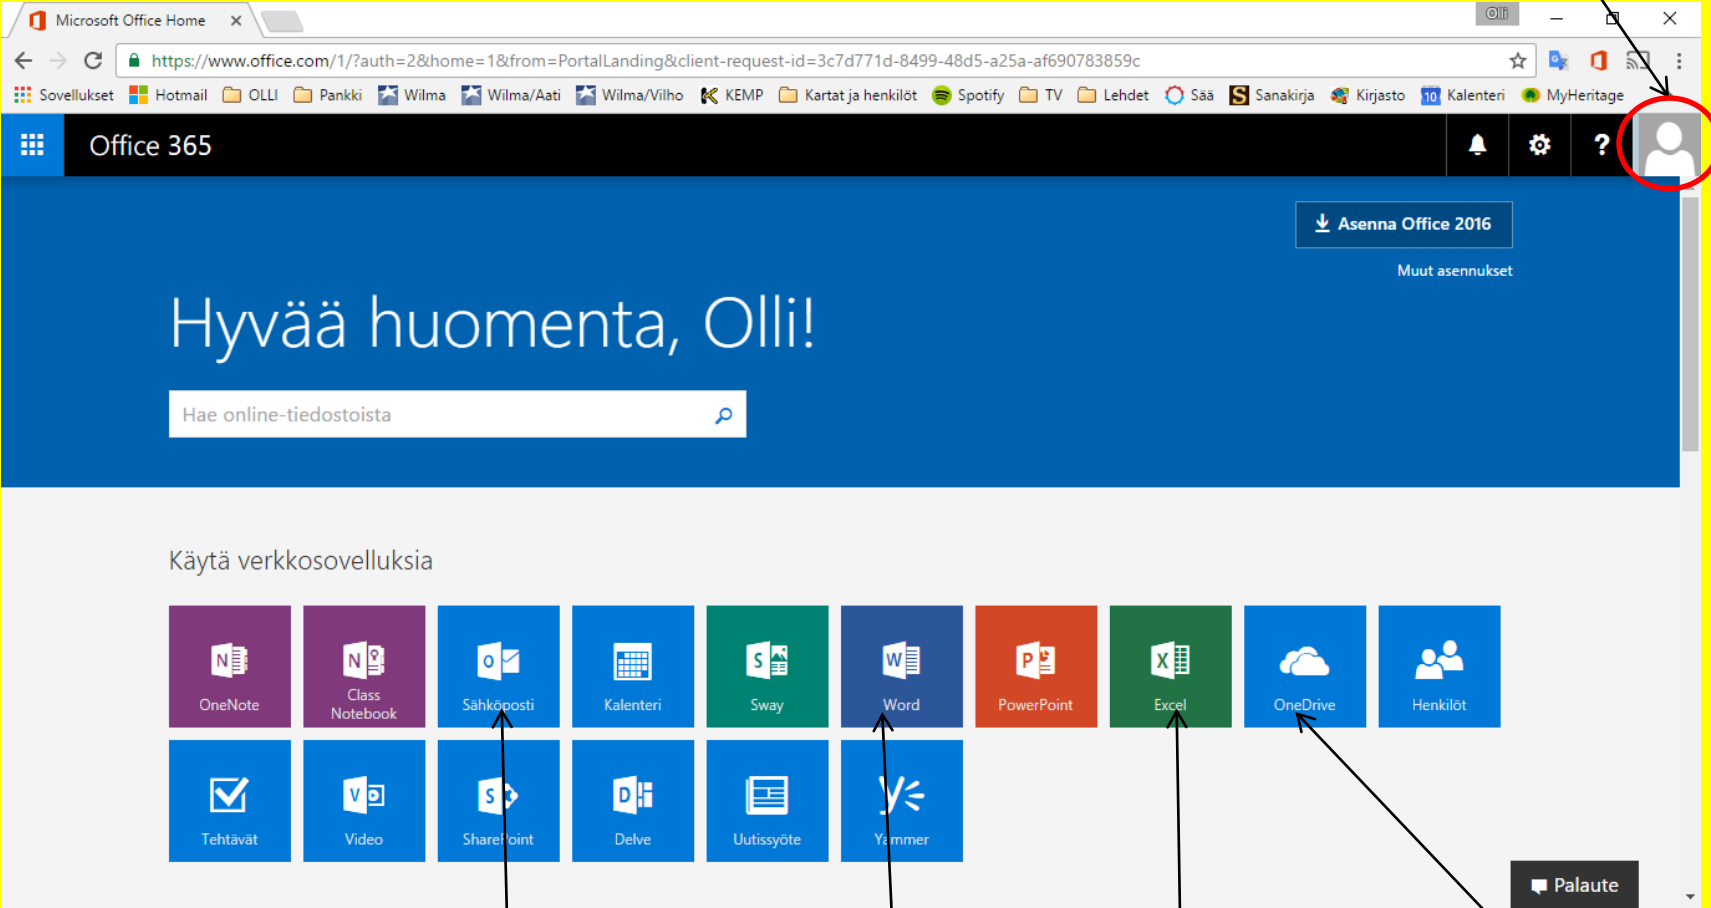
Microsoft Office Home ×

Olli

https://www.office.com/1/?auth=2&home=1&from=PortalLanding&client-request-id=3c7d771d-8499-48d5-a25a-af690783859c

Sovellukset Hotmail OLLI Pankki Wilma Wilma/Aati Wilma/Vilho KEMP Kartat ja henkilöt Spotify TV Lehdet Sää Sanakirja Kirjasto Kalenteri MyHeritage

Office 365

Asenna Office 2016

Muut asennukset

Hyvää huomenta, Olli!

Hae online-tiedostoista

Käytä verkkosovelluksia

OneNote
Class Notebook
Sähköposti
Kalenteri
Sway
Word
PowerPoint
Excel
OneDrive
Henkilöt
Tehtävät
Video
SharePoint
Delve
Uutissyöte
Yammer

Palaute